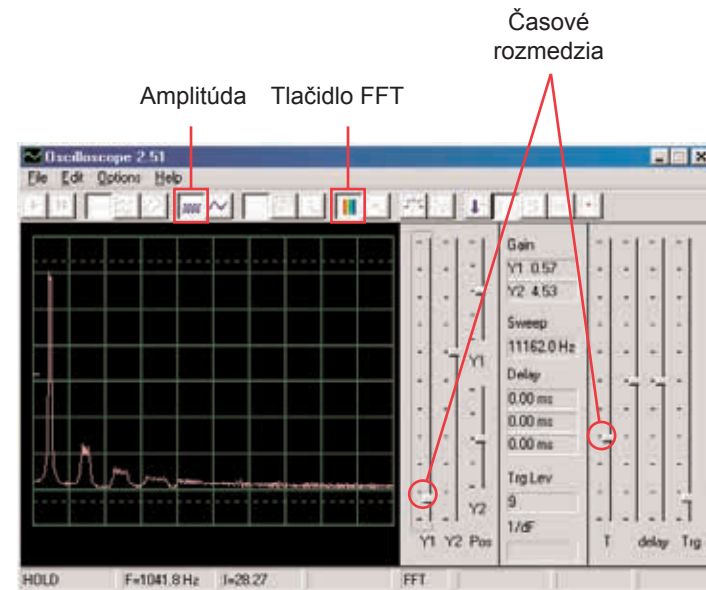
Časové rozmedzia

Amplitúda

Tlačidlo FFT

Oscilloscope 2.51

File Edit Options Help

Gain
Y1 0.57
Y2 4.53

Sweep
11162.0 Hz

Delay
0.00 ms
0.00 ms
0.00 ms

Trg Lev
9

1/dF

Y1

Y2

Y1 Y2 Pos

T delay Trg

HOLD F=1041.8 Hz I=28.27 FFT